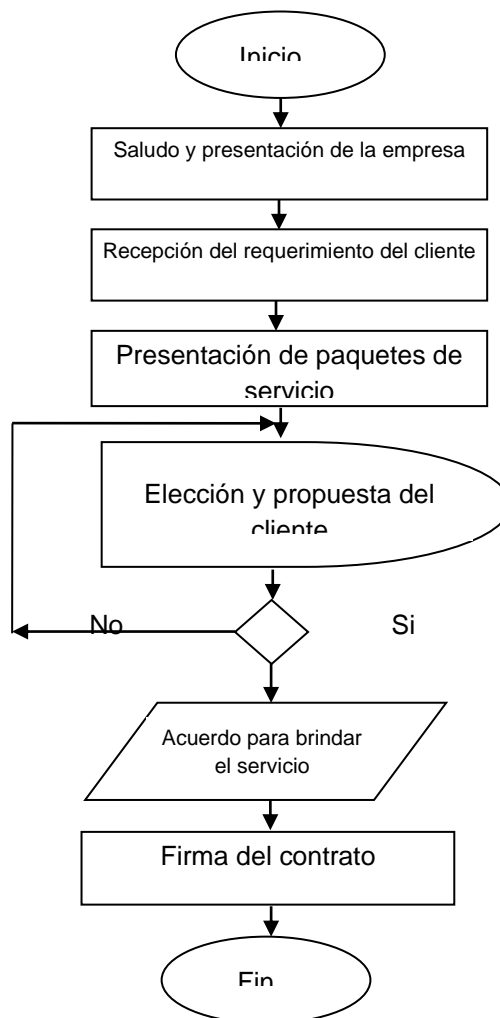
Inicio

Saludo y presentación de la empresa

Recepción del requerimiento del cliente

Presentación de paquetes de servicio

Elección y propuesta del cliente

No

Si

Acuerdo para brindar el servicio

Firma del contrato

Fin